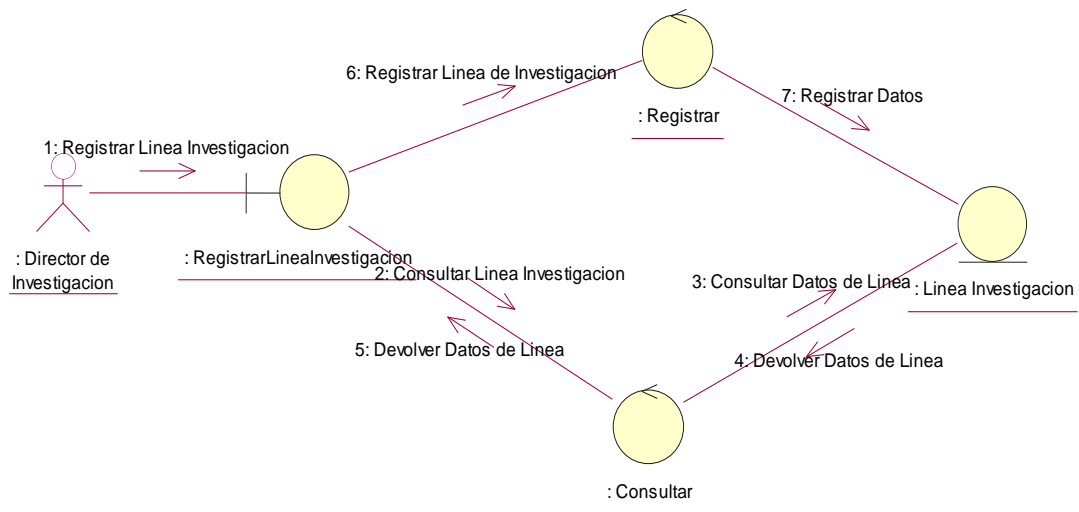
6: Registrar Linea de Investigacion

: Registrar

7: Registrar Datos

1: Registrar Linea Investigacion

: Director de Investigacion

: RegistrarLineaInvestigacion

2: Consultar Linea Investigacion

3: Consultar Datos de Linea

: Linea Investigacion

5: Devolver Datos de Linea

4: Devolver Datos de Linea

: Consultar